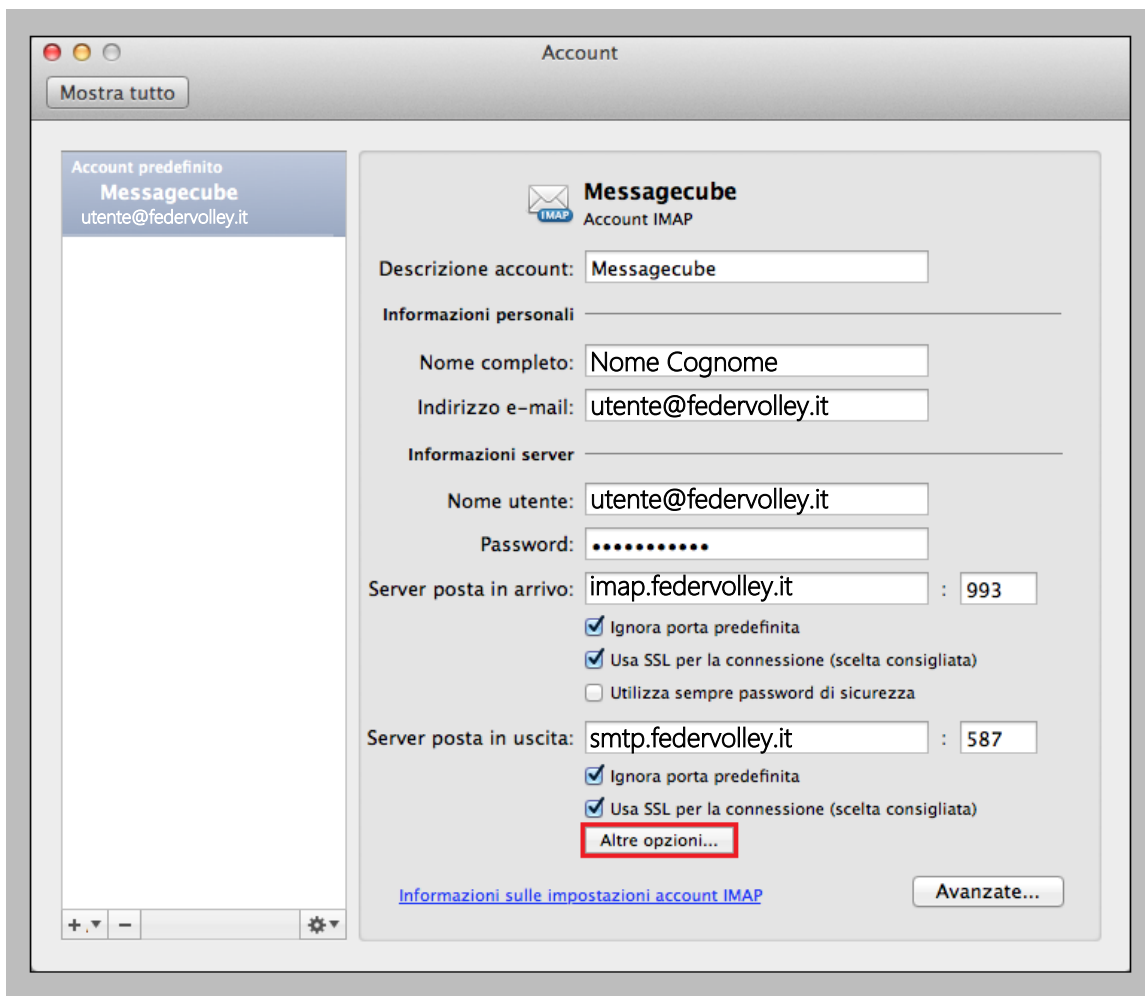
Account

Mostra tutto

Account predefinito
Messagecube
utente@federvolley.it

IMAP
Messagecube
Account IMAP

Descrizione account: Messagecube

Informazioni personali

Nome completo: Nome Cognome

Indirizzo e-mail: utente@federvolley.it

Informazioni server

Nome utente: utente@federvolley.it

Password: ●●●●●●●●●●●

Server posta in arrivo: imap.federvolley.it : 993

Ignora porta predefinita

Usa SSL per la connessione (scelta consigliata)

Utilizza sempre password di sicurezza

Server posta in uscita: smtp.federvolley.it : 587

Ignora porta predefinita

Usa SSL per la connessione (scelta consigliata)

Altre opzioni...

Informazioni sulle impostazioni account IMAP

Avanzate...

+ −